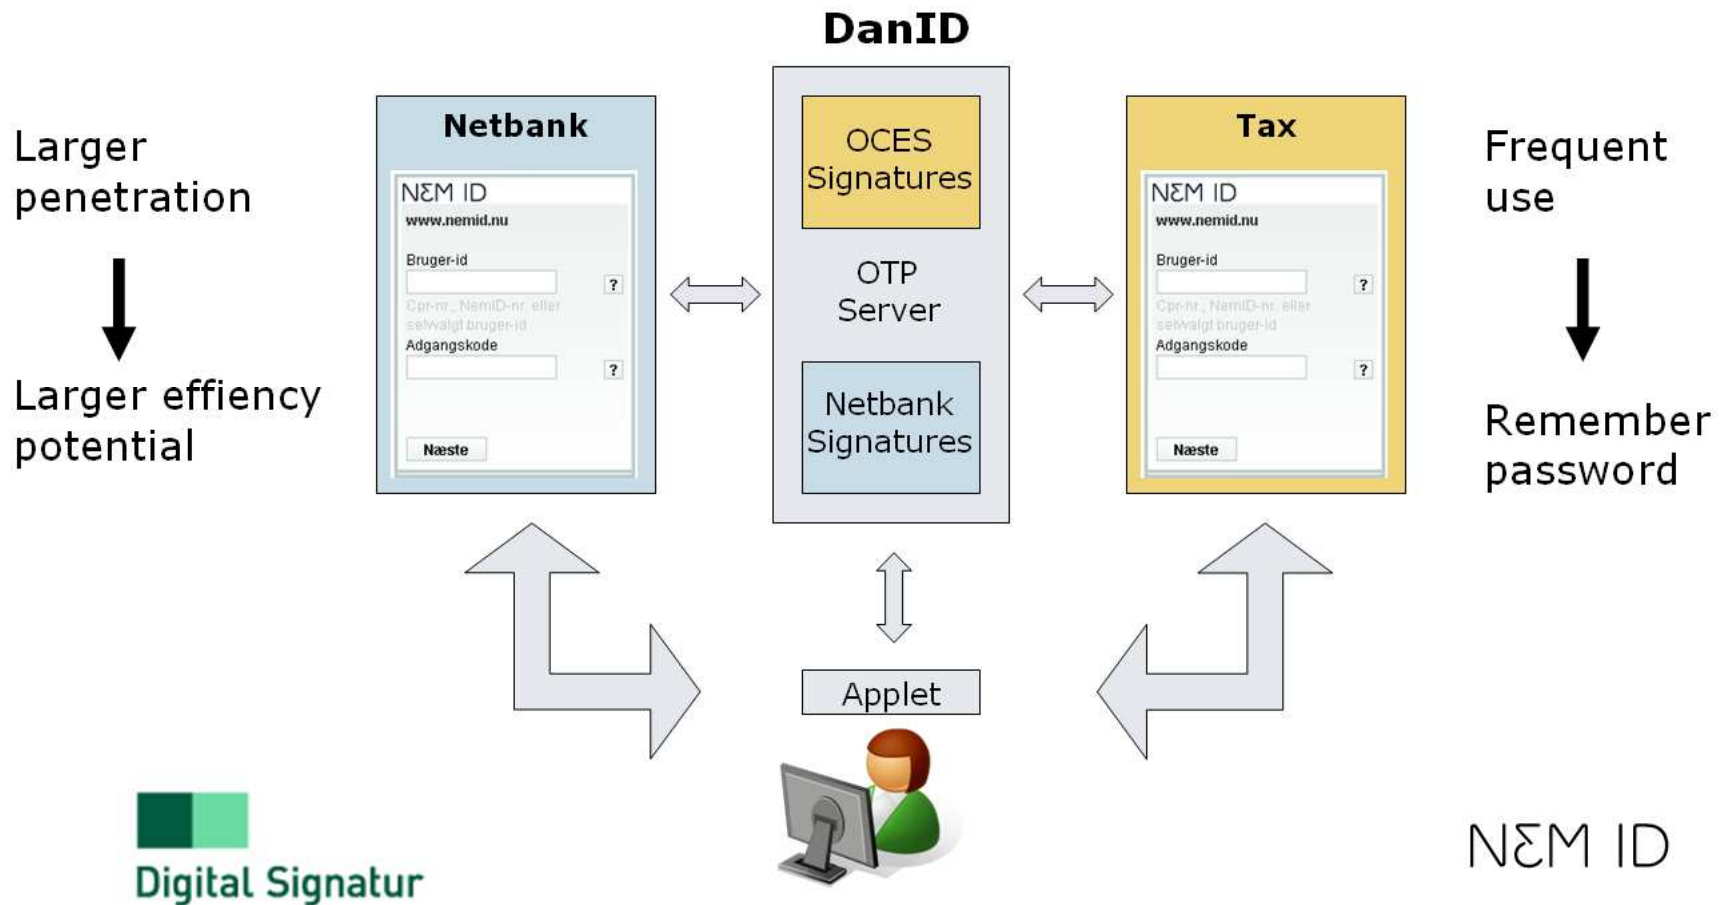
DanID

Larger penetration

Larger effiency potential

Netbank

NΣM ID
www.nemid.nu
Bruger-id
?
Cpr-nr., NemID-nr. eller selvalgt bruger-id
Adgangskode
?
Næste

OCES Signatures

OTP Server

Netbank Signatures

Tax

NΣM ID
www.nemid.nu
Bruger-id
?
Cpr-nr., NemID-nr. eller selvalgt bruger-id
Adgangskode
?
Næste

Frequent use

Remember password

Applet

Digital Signatur

NΣM ID